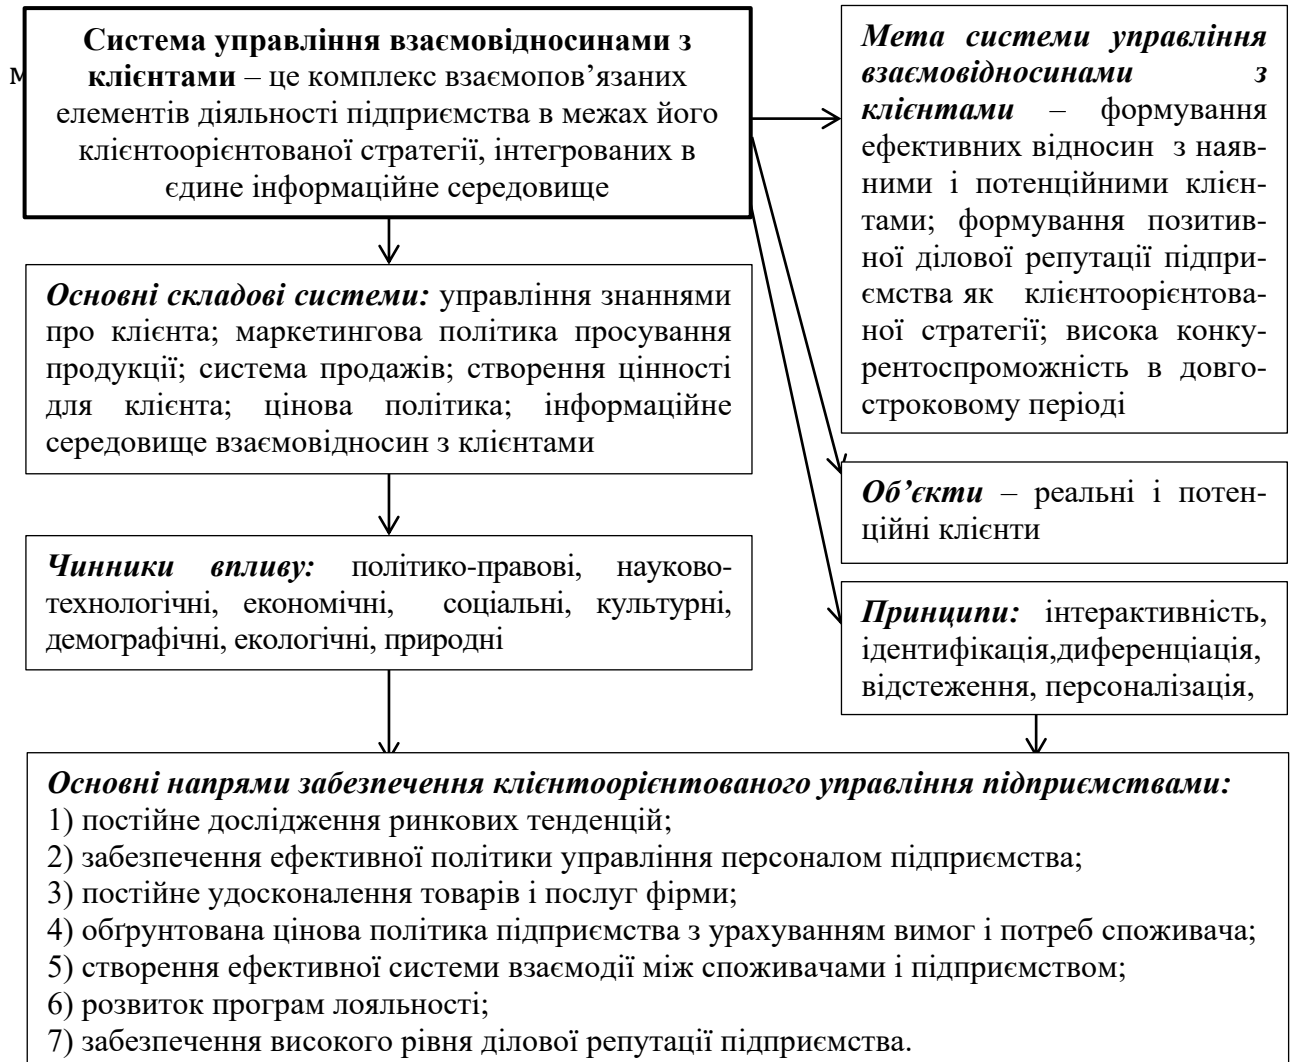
м

**Система управління взаємовідносинами з клієнтами** – це комплекс взаємопов'язаних елементів діяльності підприємства в межах його клієнтоорієнтованої стратегії, інтегрованих в єдине інформаційне середовище

*Мета системи управління взаємовідносинами з клієнтами* – формування ефективних відносин з наявними і потенційними клієнтами; формування позитивної ділової репутації підприємства як клієнтоорієнтованої стратегії; висока конкурентоспроможність в довгостроковому періоді

*Основні складові системи:* управління знаннями про клієнта; маркетингова політика просування продукції; система продажів; створення цінності для клієнта; цінова політика; інформаційне середовище взаємовідносин з клієнтами

*Об'єкти* – реальні і потенційні клієнти

*Чинники впливу:* політико-правові, науково-технологічні, економічні, соціальні, культурні, демографічні, екологічні, природні

*Принципи:* інтерактивність, ідентифікація,диференціація, відстеження, персоналізація,

*Основні напрями забезпечення клієнтоорієнтованого управління підприємствами:*
1) постійне дослідження ринкових тенденцій;
2) забезпечення ефективної політики управління персоналом підприємства;
3) постійне удосконалення товарів і послуг фірми;
4) обґрунтована цінова політика підприємства з урахуванням вимог і потреб споживача;
5) створення ефективної системи взаємодії між споживачами і підприємством;
6) розвиток програм лояльності;
7) забезпечення високого рівня ділової репутації підприємства.